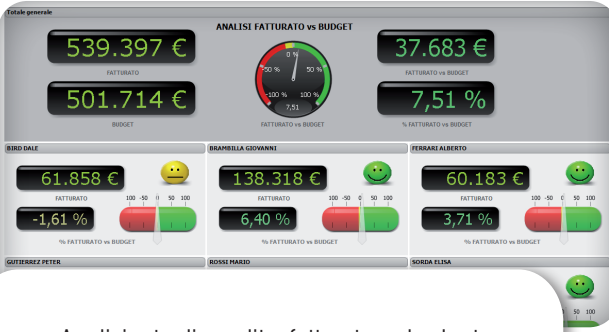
Totale generale

ANALISI FATTURATO vs BUDGET

539.397 €

FATTURATO

501.714 €

BUDGET

0 %
-50 %
50 %
-100 %
100 %
7,51

FATTURATO vs BUDGET

37.683 €

FATTURATO vs BUDGET

7,51 %

% FATTURATO vs BUDGET

BIRD DALE

61.858 €

FATTURATO

100 -50 0 50 100

-1,61 %

% FATTURATO vs BUDGET

BRAMBILLA GIOVANNI

138.318 €

FATTURATO

100 -50 0 50 100

6,40 %

% FATTURATO vs BUDGET

FERRARI ALBERTO

60.183 €

FATTURATO

100 -50 0 50 100

3,71 %

% FATTURATO vs BUDGET

GUTIERREZ PETER

ROSSI MARIO

SORDA ELISA

50 100

Analizzate l'analisi fatturato vs budget